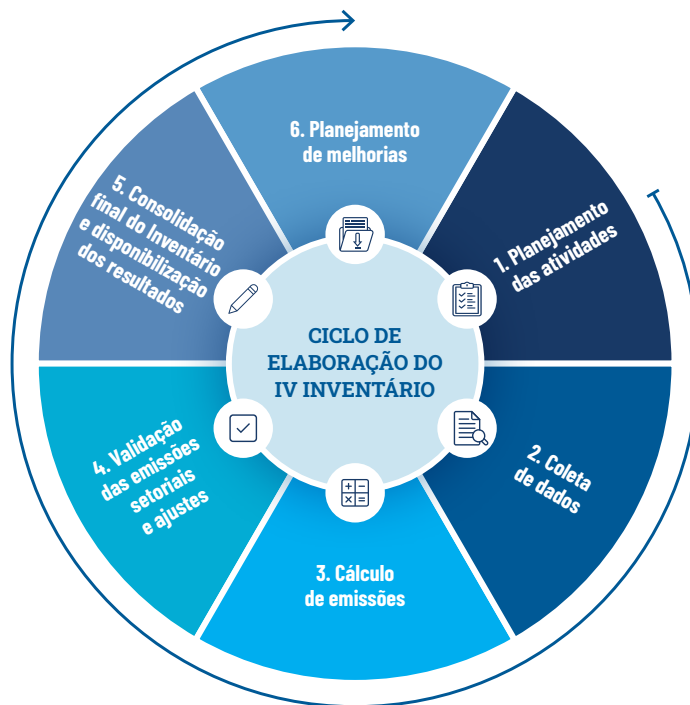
CICLO DE ELABORAÇÃO DO IV INVENTÁRIO

1. Planejamento das atividades

2. Coleta de dados

3. Cálculo de emissões

4. Validação das emissões setoriais e ajustes

5. Consolidação final do Inventário e disponibilização dos resultados

6. Planejamento de melhorias